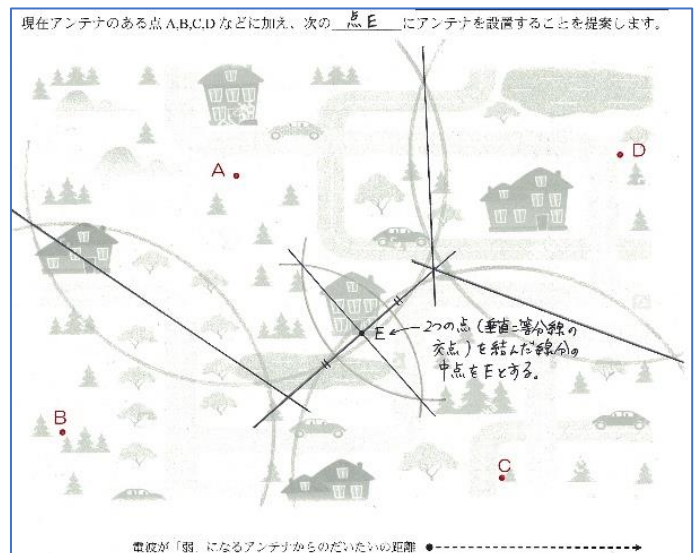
現在アンテナのある点 A,B,C,D などに加え、次の 点E にアンテナを設置することを提案します。

A

D

E

2つの点（垂直二等分線の交点）を結んだ線分の中点をEとする。

B

C

電波が「弱」になるアンテナからのだいたいの距離